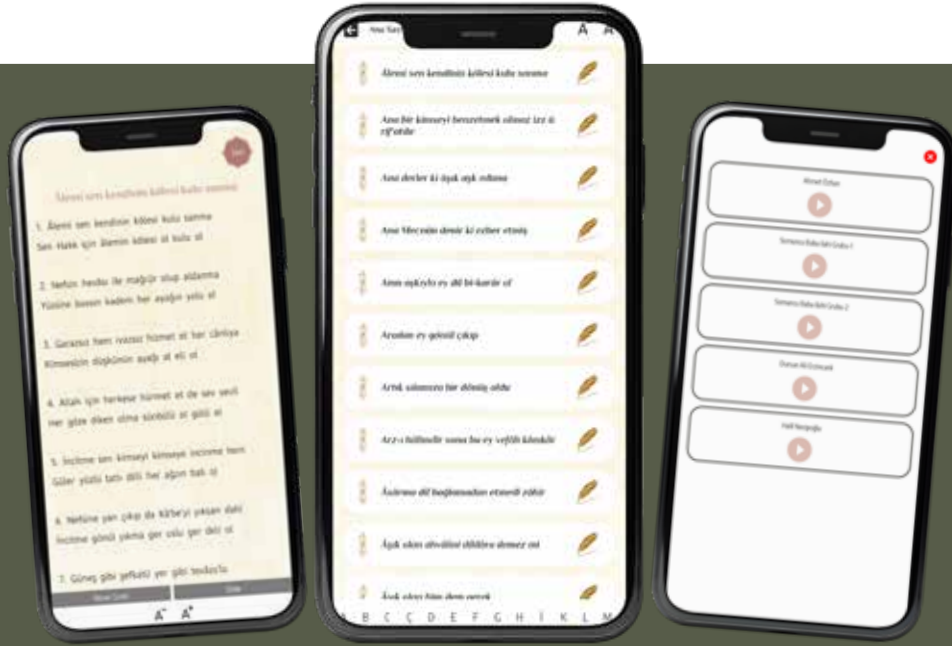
Âlemi sen kendinin kölesi kulu sanma

1. Âlemi sen kendinin kölesi kulu sanma
Sen Hakk için âlemin kölesi ol kulu ol

2. Nefsin hevâsı ile mağlûp olup aldanma
Yüzüne basın kadem her ayağın yolu ol

3. Gerekse hem rızasız hizmet et her câniye
Kimsesizin düşkünün ayağı ol eli ol

4. Allah için herkese hürmet et de sev sevil
Her göze diken olma sünbülü ol gülü ol

5. İncitme sen kimseyi kimseye incinme hem
Güler yüzlü tatlı dilli her ağzın balı ol

6. Nefsine yan çıkıp da Kâbe'yi yıksan dahi
İncitme gönül yıkma gez uslu gez deli ol

7. Güneş gibi şefkatli yer gibi tevâzu'lu

A⁻ A⁺

Ana Sayfa

Âlemi sen kendinin kölesi kulu sanma
Ana bir kimseyi benzetmek olmaz izz ü zü'ahde
Ânı derler ki âşık aşk odunu
Ana Mecnûn demir ki ezber etmiş
Anın aşkıyla ey dil bî-karâr ol
Aradan ey gönül çıkıp
Artık sılamıza bir dönüş oldu
Arz-ı hâlimdir sana bu ey vefâlı kâmilde
Âsârına dil bağlamadan etmedi zâhir
Âşık olan ahvâlini dilâkra demez mi
Âşık olan bin dem gerek

A B C Ç D E F G H İ K L M

Ahmet Özhan
Semazen Baba Refi Grubu 1
Semazen Baba Refi Grubu 2
Dursun Ali Erzincanlı
Halil Necipoğlu